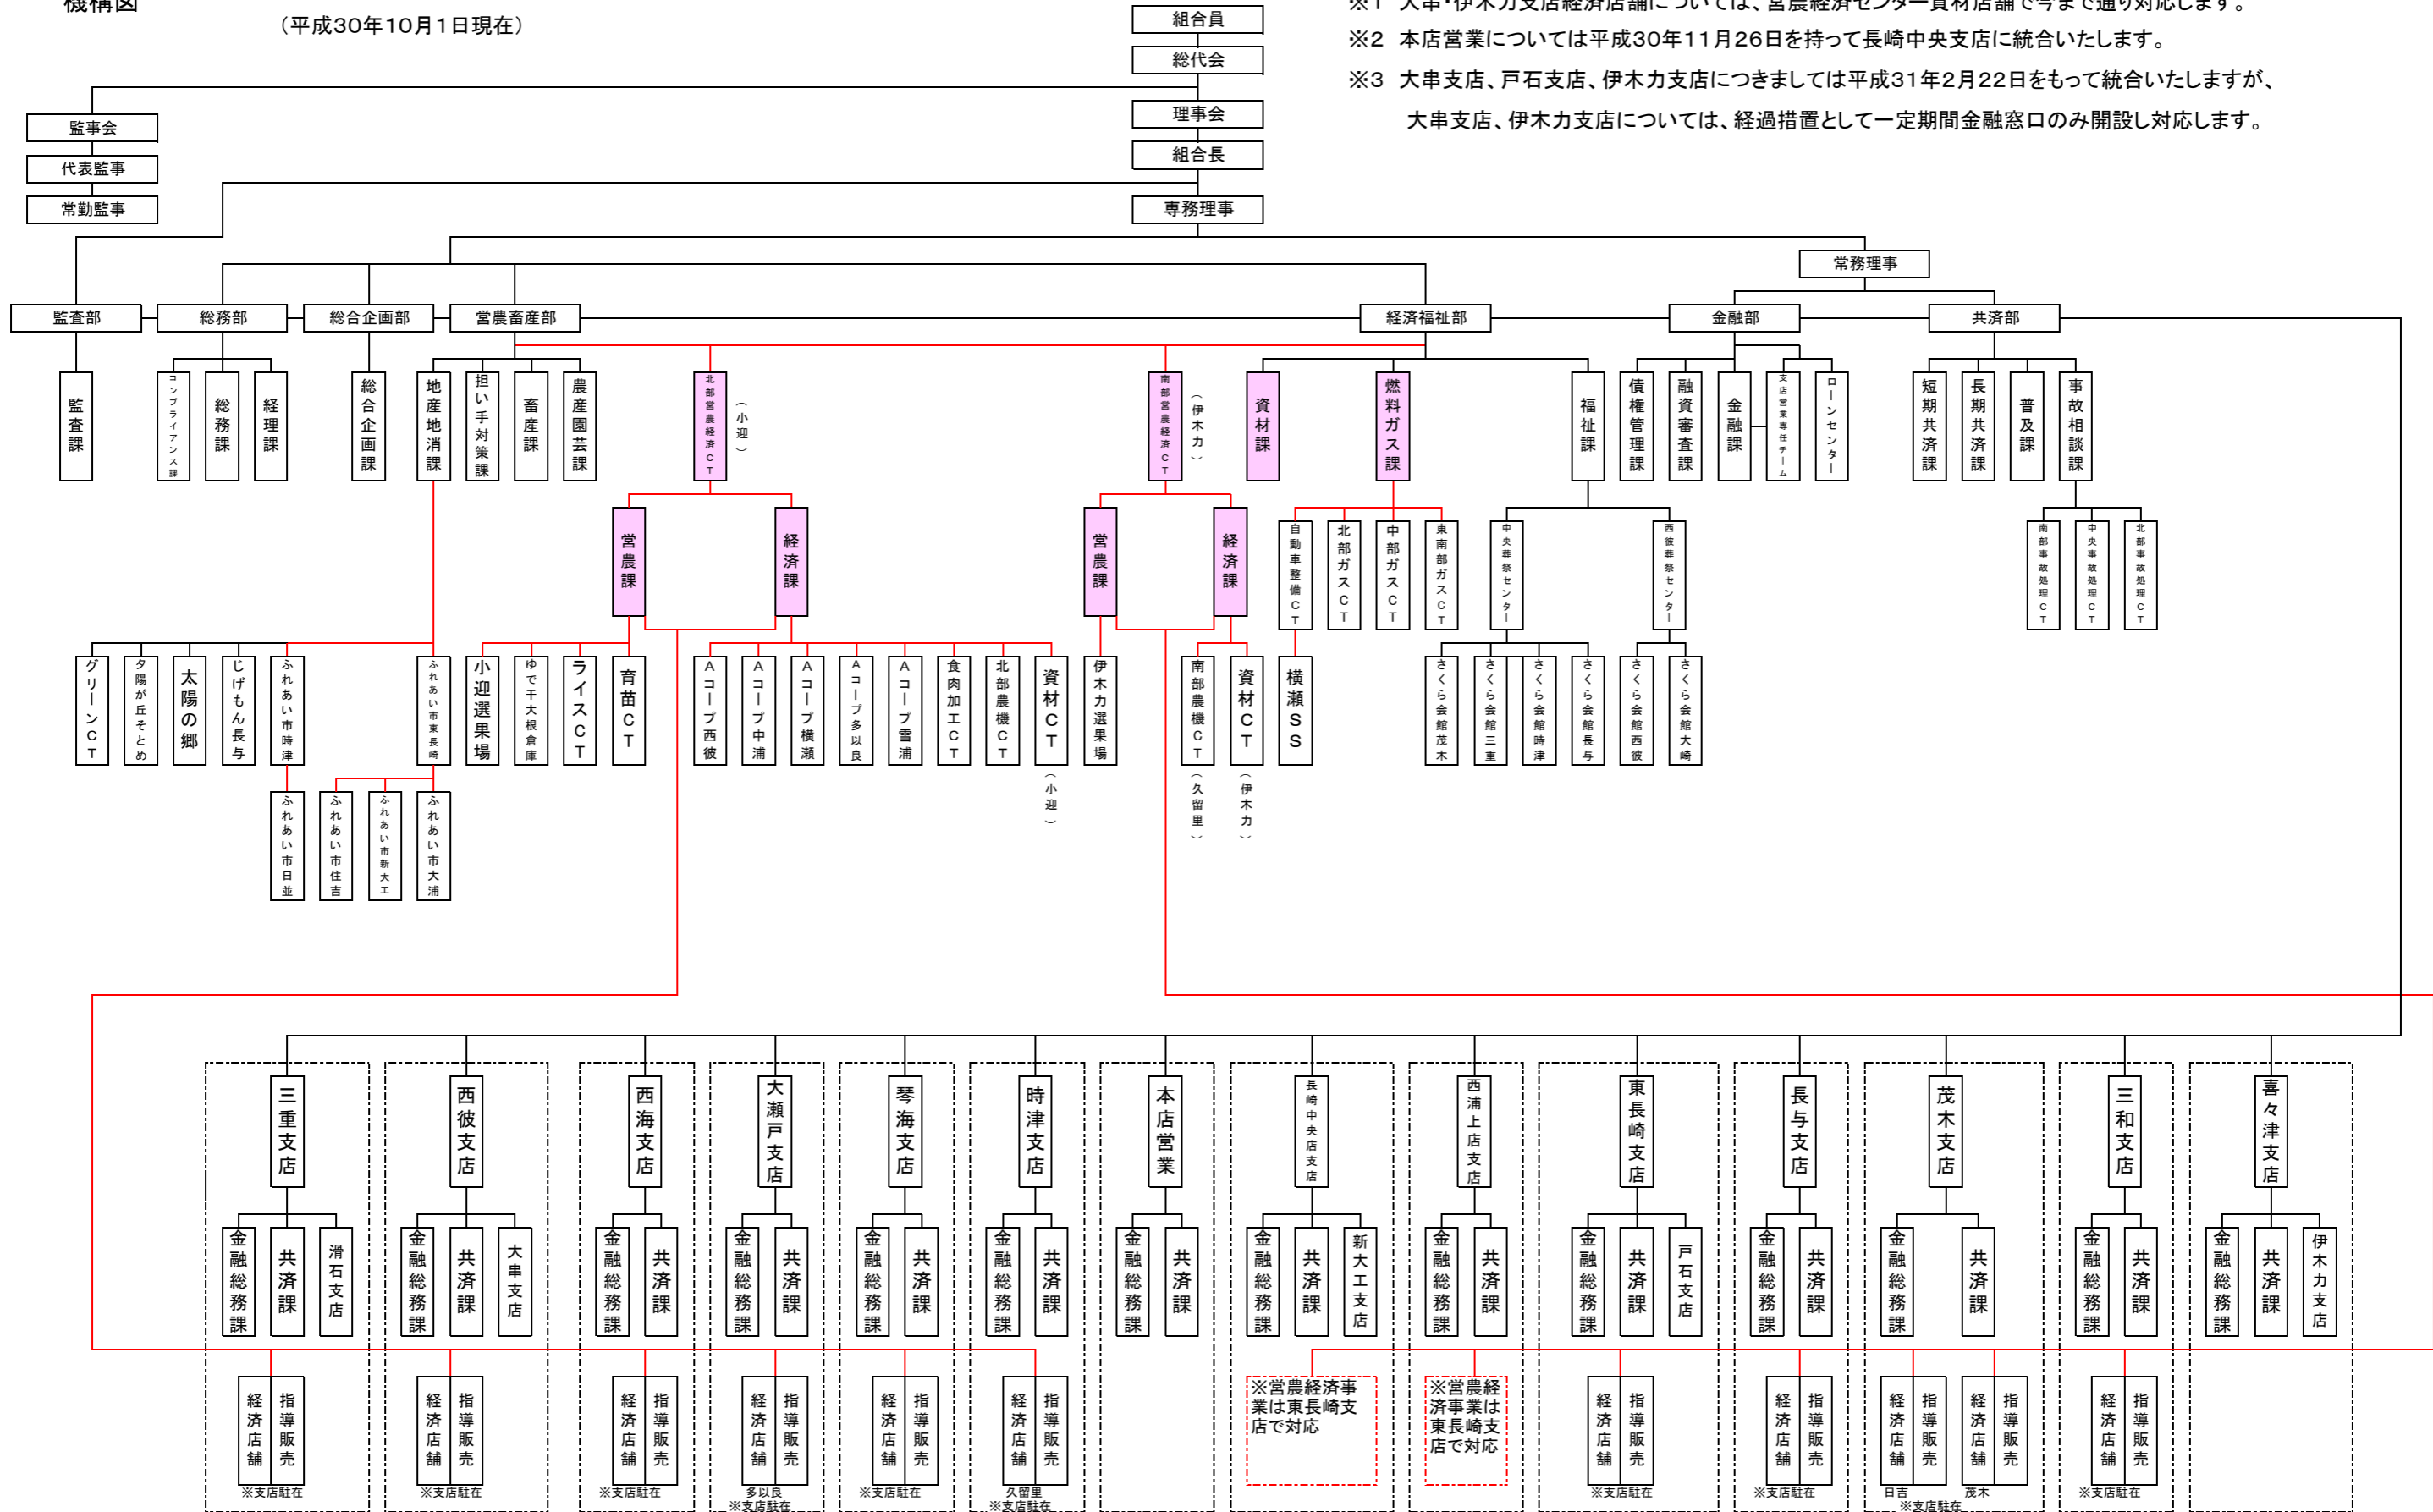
機構図

（平成30年10月1日現在）

※1 大串・伊木力支店経済店舗については、営農経済センター資材店舗で今まで通り対応します。
※2 本店営業については平成30年11月26日を持って長崎中央支店に統合いたします。
※3 大串支店、戸石支店、伊木力支店につきましては平成31年2月22日をもって統合いたしますが、大串支店、伊木力支店については、経過措置として一定期間金融窓口のみ開設し対応します。

組合員
総代会
理事会
組合長
専務理事
常務理事
監事会
代表監事
常勤監事

監査部
総務部
総合企画部
営農畜産部
経済福祉部
金融部
共済部

監査課
コンプライアンス課
総務課
経理課
総合企画課
地産地消課
担い手対策課
畜産課
農産園芸課
北部営農経済CT（小迎）
南部営農経済CT（伊木力）
資材課
燃料ガス課
福祉課
債権管理課
融資審査課
金融課
支店営業専任チーム
ローンセンター
短期共済課
長期共済課
普及課
事故相談課

営農課
経済課
営農課
経済課
自動車整備CT
北部ガスCT
中部ガスCT
東南部ガスCT
中央葬祭センター
西彼葬祭センター
南部事故処理CT
中央事故処理CT
北部事故処理CT

グリーンCT
夕陽が丘そとめ
太陽の郷
じげもん長与
ふれあい市時津
ふれあい市東長崎
小迎選果場
ゆで干大根倉庫
ライスCT
育苗CT
Aコープ西彼
Aコープ中浦
Aコープ横瀬
Aコープ多以良
Aコープ雪浦
食肉加工CT
北部農機CT
資材CT（小迎）
伊木力選果場
南部農機CT（久留里）
資材CT（伊木力）
横瀬SS
さくら会館茂木
さくら会館三重
さくら会館時津
さくら会館長与
さくら会館西彼
さくら会館大崎

ふれあい市日並
ふれあい市住吉
ふれあい市新大工
ふれあい市大浦

三重支店
西彼支店
西海支店
大瀬戸支店
琴海支店
時津支店
本店営業
長崎中央支店
西浦上支店
東長崎支店
長与支店
茂木支店
三和支店
喜々津支店

金融総務課 共済課 滑石支店
金融総務課 共済課 大串支店
金融総務課 共済課
金融総務課 共済課
金融総務課 共済課
金融総務課 共済課
金融総務課 共済課
金融総務課 共済課 新大工支店
金融総務課 共済課
金融総務課 共済課 戸石支店
金融総務課 共済課
金融総務課 共済課
金融総務課 共済課
金融総務課 共済課 伊木力支店

経済店舗 指導販売
※支店駐在
経済店舗 指導販売
※支店駐在
経済店舗 指導販売
※支店駐在
経済店舗 指導販売
多以良
※支店駐在
経済店舗 指導販売
※支店駐在
経済店舗 指導販売
久留里
※支店駐在
※営農経済事業は東長崎支店で対応
※営農経済事業は東長崎支店で対応
経済店舗 指導販売
※支店駐在
経済店舗 指導販売
※支店駐在
経済店舗 指導販売 経済店舗 指導販売
日吉 茂木
※支店駐在
経済店舗 指導販売
※支店駐在